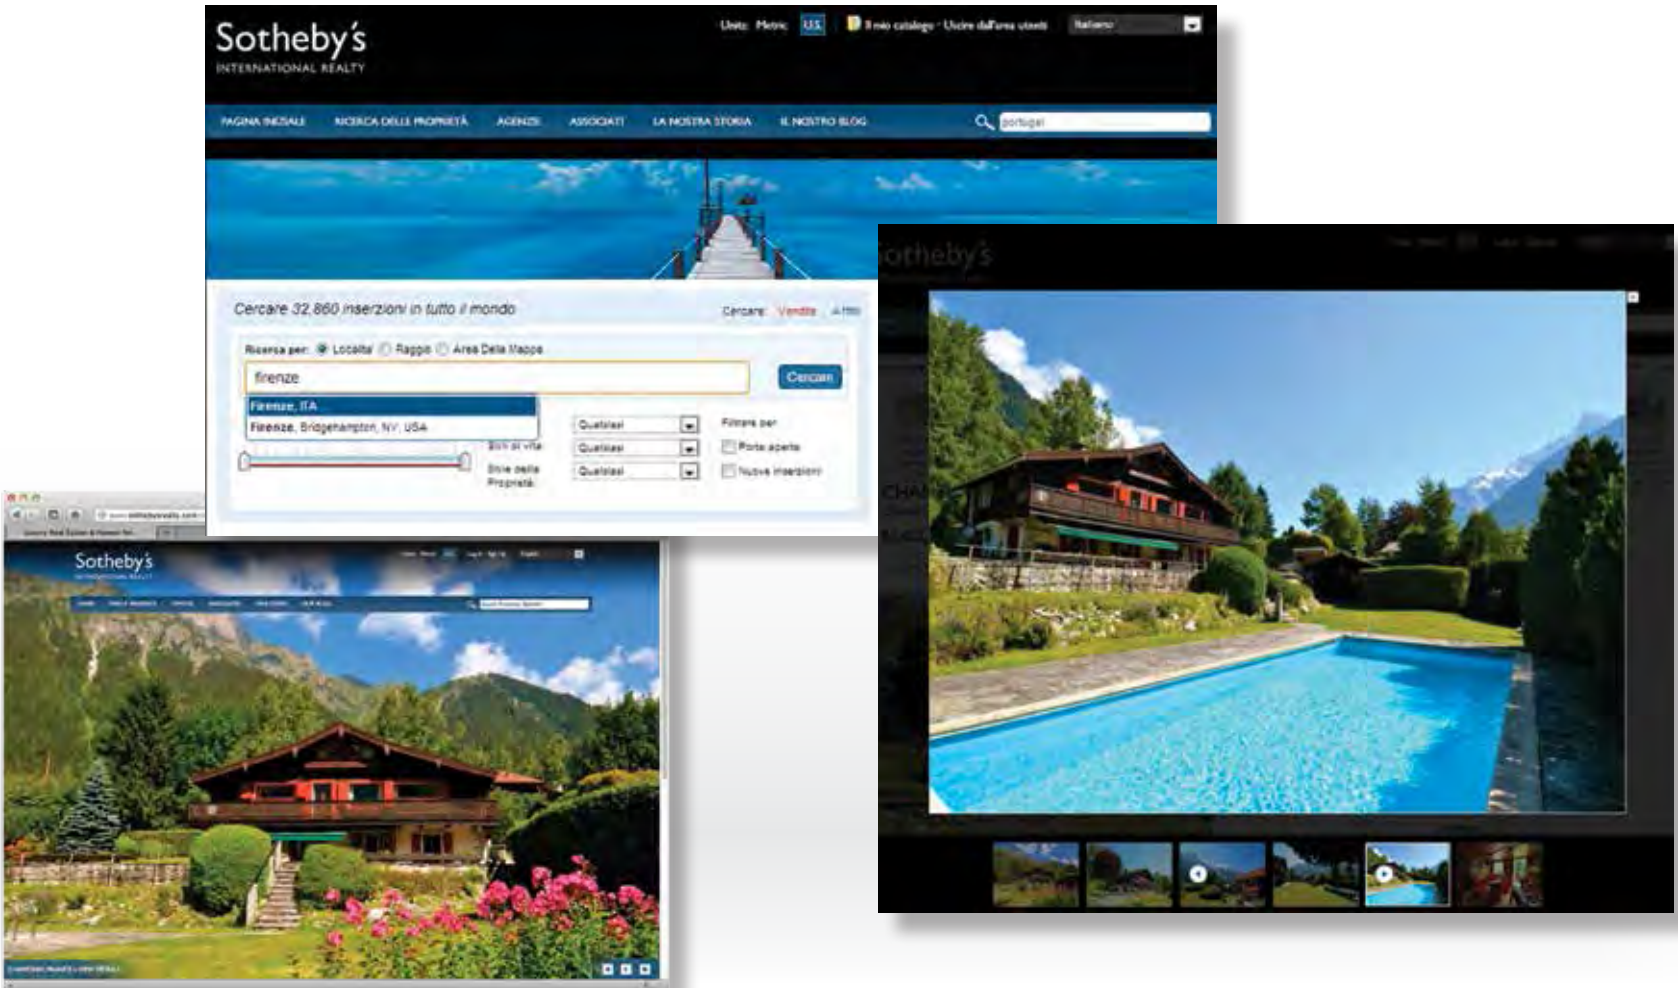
Sotheby's
INTERNATIONAL REALTY

Unità: Metric U.S.
Il mio catalogo · Uscire dall'area utenti
Italiano

PAGINA INIZIALE
RICERCA DELLE PROPRIETÀ
AGENZIE
ASSOCIATI
LA NOSTRA STORIA
IL NOSTRO BLOG
portugal

Cercare 32,860 inserzioni in tutto il mondo
Cercare: Vendite Affitti

Ricerca per: Località Raggio Area Delle Mappe
firenze
Cercare
Firenze, ITA
Firenze, Bridgehampton, NY, USA
Stili di vita
Stile della Proprietà
Qualsiasi
Qualsiasi
Qualsiasi
Filtrare per
Porte aperte
Nuove inserzioni

Sotheby's

otheby's